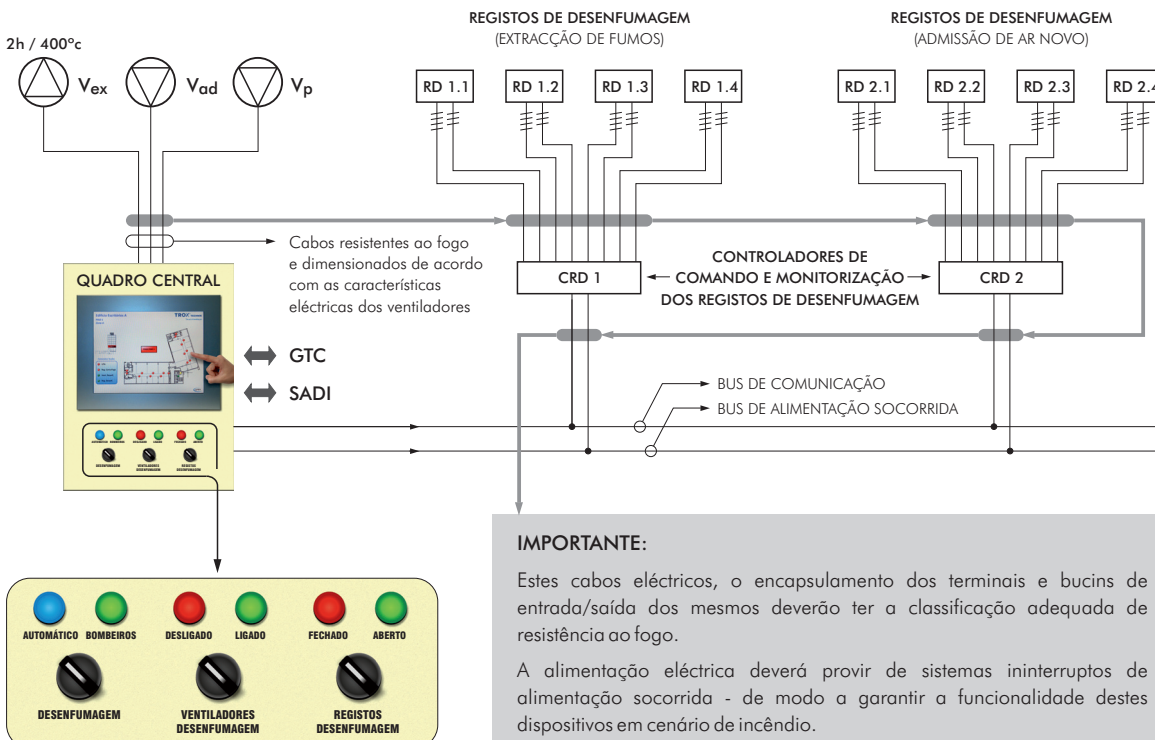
2h / 400ºc

$V_{ex}$ $V_{ad}$ $V_p$

REGISTOS DE DESENFUMAGEM
(EXTRACÇÃO DE FUMOS)

RD 1.1 RD 1.2 RD 1.3 RD 1.4

REGISTOS DE DESENFUMAGEM
(ADMISSÃO DE AR NOVO)

RD 2.1 RD 2.2 RD 2.3 RD 2.4

Cabos resistentes ao fogo e dimensionados de acordo com as características eléctricas dos ventiladores

QUADRO CENTRAL

CRD 1

CONTROLADORES DE COMANDO E MONITORIZAÇÃO DOS REGISTOS DE DESENFUMAGEM

CRD 2

GTC

SADI

BUS DE COMUNICAÇÃO

BUS DE ALIMENTAÇÃO SOCORRIDA

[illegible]

AUTOMÁTICO BOMBEIROS DESLIGADO LIGADO FECHADO ABERTO

DESENFUMAGEM VENTILADORES DESENFUMAGEM REGISTOS DESENFUMAGEM

IMPORTANTE:

Estes cabos eléctricos, o encapsulamento dos terminais e bucins de entrada/saída dos mesmos deverão ter a classificação adequada de resistência ao fogo.

A alimentação eléctrica deverá provir de sistemas ininterruptos de alimentação socorrida - de modo a garantir a funcionalidade destes dispositivos em cenário de incêndio.